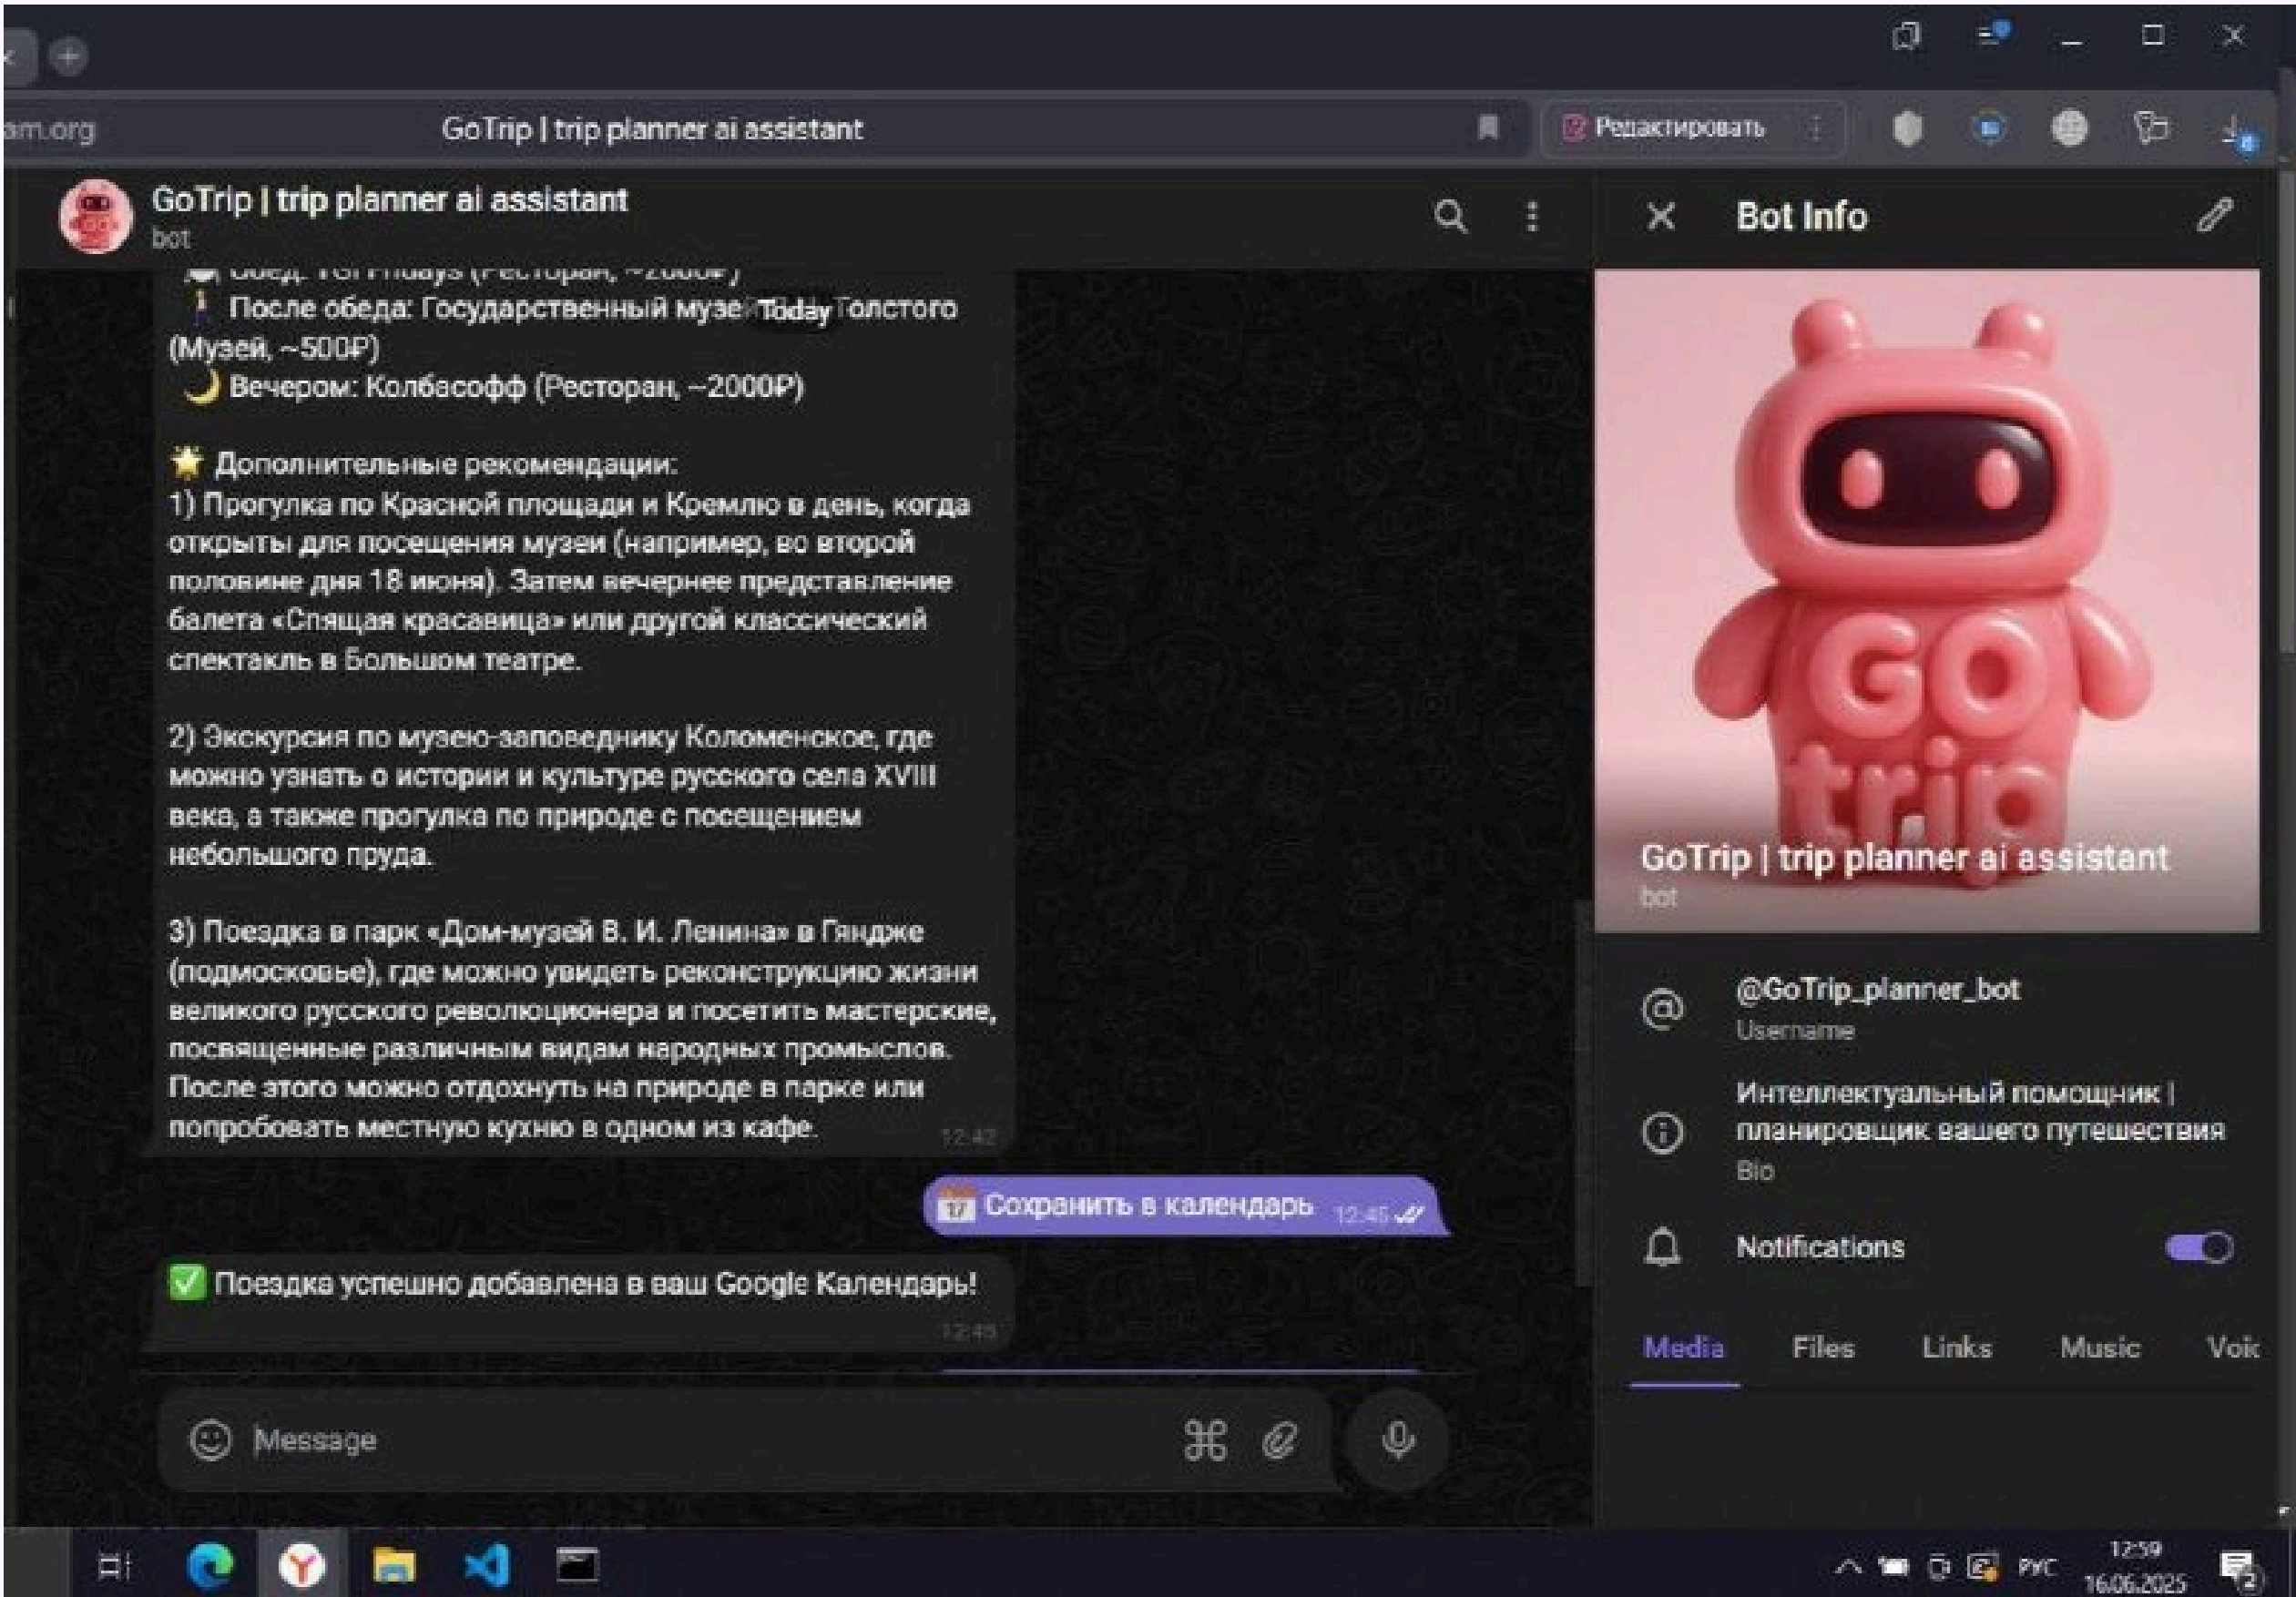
am.org

GoTrip | trip planner ai assistant

Редактировать

GoTrip | trip planner ai assistant
bot

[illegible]
После обеда: Государственный музей Today Толстого (Музей, ~500₽)
Вечером: Колбасофф (Ресторан, ~2000₽)

Дополнительные рекомендации:
1) Прогулка по Красной площади и Кремлю в день, когда открыты для посещения музеи (например, во второй половине дня 18 июня). Затем вечернее представление балета «Спящая красавица» или другой классический спектакль в Большом театре.

2) Экскурсия по музею-заповеднику Коломенское, где можно узнать о истории и культуре русского села XVIII века, а также прогулка по природе с посещением небольшого пруда.

3) Поездка в парк «Дом-музей В. И. Ленина» в Гяндже (подмосковье), где можно увидеть реконструкцию жизни великого русского революционера и посетить мастерские, посвященные различным видам народных промыслов. После этого можно отдохнуть на природе в парке или попробовать местную кухню в одном из кафе. 12:42

Сохранить в календарь 12:45

Поездка успешно добавлена в ваш Google Календарь! 12:45

Message

Bot Info

GoTrip | trip planner ai assistant
bot

@GoTrip_planner_bot
Username

Интеллектуальный помощник | планировщик вашего путешествия
Bio

Notifications

Media Files Links Music Voic

РУС 12:59 16.06.2025